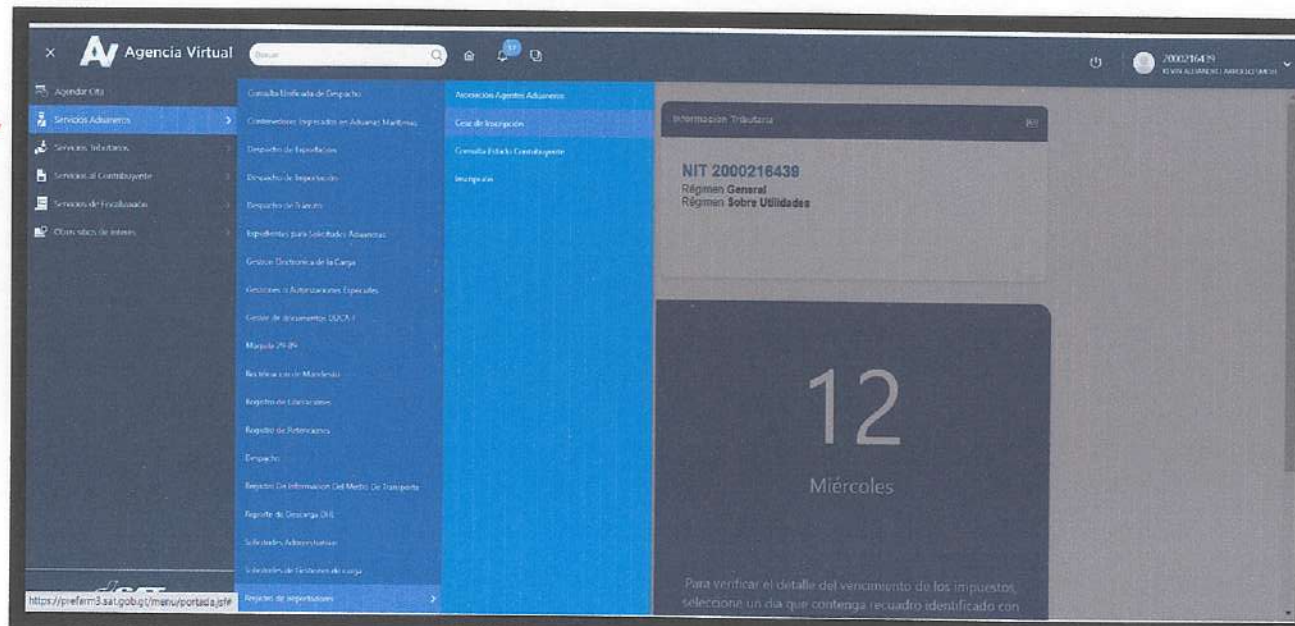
× Agencia Virtual Buscar

57

2000216439
KEVIN ALEJANDRO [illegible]

Agendar Cita
Servicios Aduaneros
Servicios Tributarios
Servicios al Contribuyente
Servicios de Fiscalización
Otros sitios de interés

Consulta Unificada de Despacho
Contenedores Ingresados en Aduanas Marítimas
Despacho de Exportación
Despacho de Importación
Despacho de Tránsito
Expedientes para Solicitudes Aduaneras
Gestión Electrónica de la Carga
Gestiones o Autorizaciones Especiales
Gestión de documentos DUCA-F
Marjula 29-89
Rectificación de Manifiesto
Registro de Liberaciones
Registro de Retenciones
Despacho
Registro De Información Del Medio De Transporte
Reporte de Descarga DHL
Solicitudes Administrativas
Solicitudes de Gestiones de carga
Registro de Importadores

Asociación Agentes Aduaneros
Cese de Inscripción
Consulta Estado Contribuyente
Inscripción

Información Tributaria

NIT 2000216439
Régimen General
Régimen Sobre Utilidades

12
Miércoles

Para verificar el detalle del vencimiento de los impuestos, seleccione un día que contenga recuadro identificado con

https://prefarm3.sat.gob.gt/menu/portada.jsf